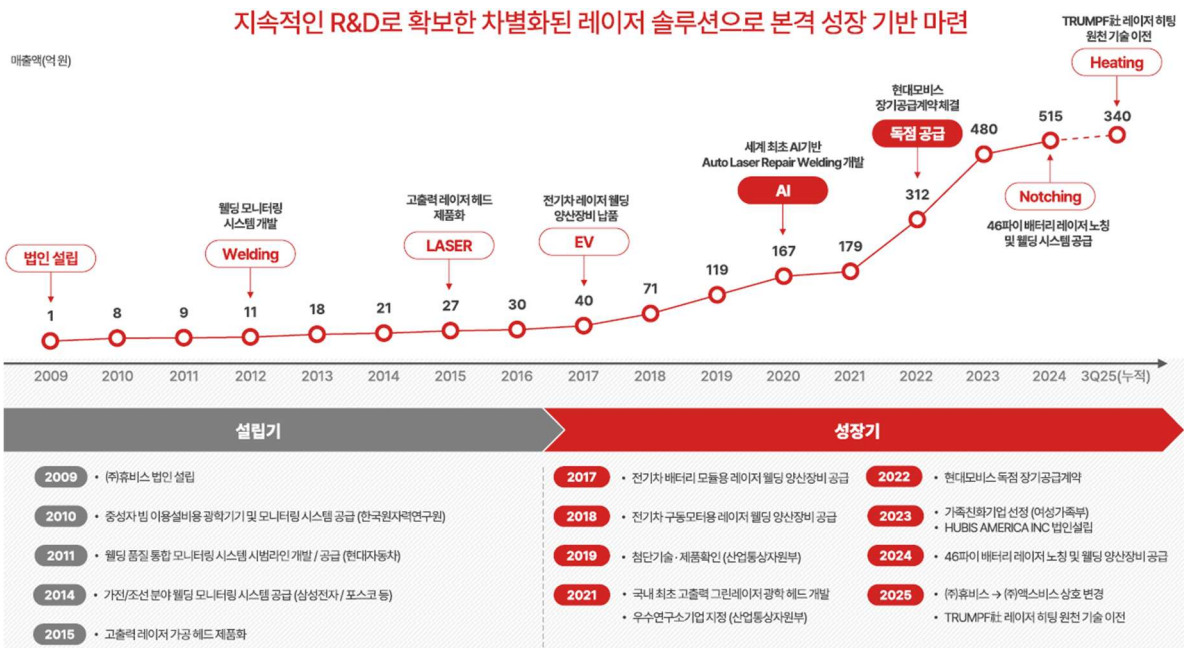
지속적인 R&D로 확보한 차별화된 레이저 솔루션으로 본격 성장 기반 마련

매출액(억 원)

TRUMPF社 레이저 히팅 원천 기술 이전

Heating

현대모비스 장기공급계약체결

독점 공급

세계 최초 AI기반 Auto Laser Repair Welding 개발

AI

Notching

46파이 배터리 레이저 노칭 및 웰딩 시스템공급

고출력 레이저 헤드 제품화

LASER

전기차 레이저 웰딩 양산장비 납품

EV

웰딩 모니터링 시스템개발

Welding

법인 설립

| 2009 | 2010 | 2011 | 2012 | 2013 | 2014 | 2015 | 2016 | 2017 | 2018 | 2019 | 2020 | 2021 | 2022 | 2023 | 2024 | 3Q25(누적) |
|---|---|---|---|---|---|---|---|---|---|---|---|---|---|---|---|---|
| 1 | 8 | 9 | 11 | 18 | 21 | 27 | 30 | 40 | 71 | 119 | 167 | 179 | 312 | 480 | 515 | 340 |

설립기

성장기

2009 • ㈜휴비스 법인 설립

2010 • 중성자 빔 이용설비용 광학기기 및 모니터링 시스템 공급 (한국원자력연구원)

2011 • 웰딩 품질 통합 모니터링 시스템 시범라인 개발 / 공급 (현대자동차)

2014 • 가전/조선 분야 웰딩 모니터링 시스템 공급 (삼성전자 / 포스코 등)

2015 • 고출력 레이저 가공 헤드 제품화

2017 • 전기차 배터리 모듈용 레이저 웰딩 양산장비 공급

2018 • 전기차 구동모터용 레이저 웰딩 양산장비 공급

2019 • 첨단기술 · 제품확인 (산업통상자원부)

2021 • 국내 최초 고출력 그린레이저 광학 헤드 개발
• 우수연구소기업 지정 (산업통상자원부)

2022 • 현대모비스 독점 장기공급계약

2023 • 가족친화기업 선정 (여성가족부)
• HUBIS AMERICA INC 법인설립

2024 • 46파이 배터리 레이저 노칭 및 웰딩 양산장비 공급

2025 • ㈜휴비스 → ㈜엑스비스 상호 변경
• TRUMPF社 레이저 히팅 원천 기술 이전